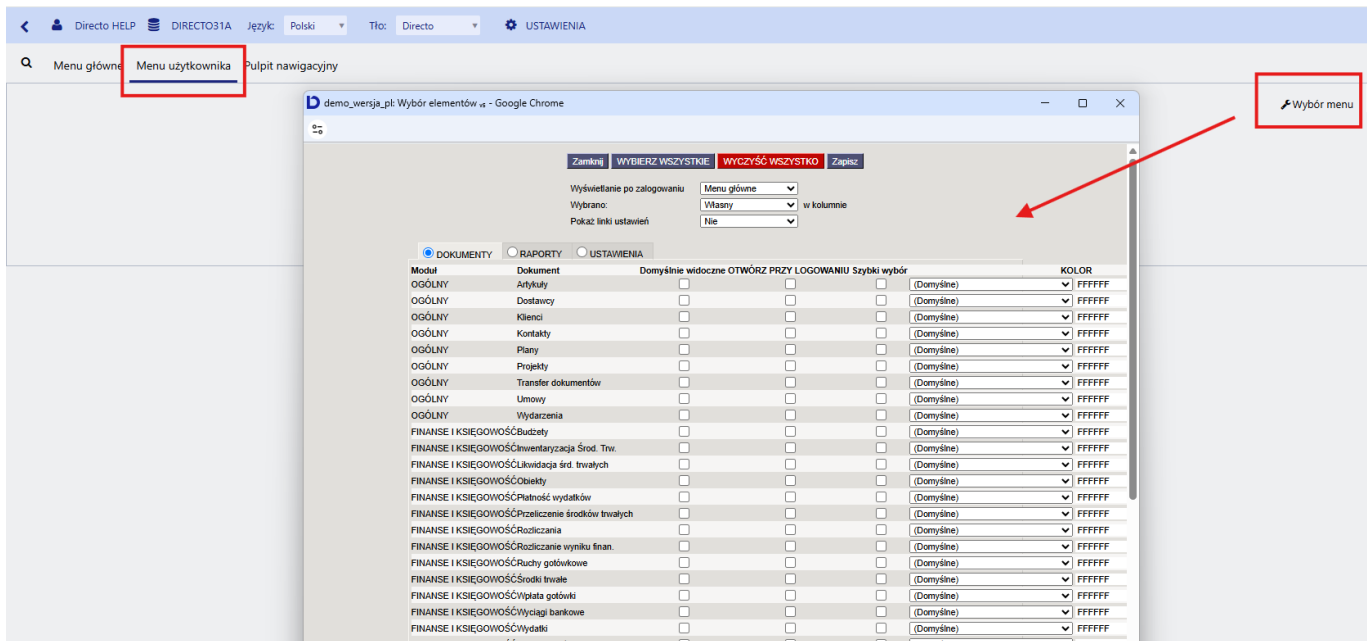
Directo HELP DIRECTO31A Język: Polski Tło: Directo USTAWIENIA

Menu główne Menu użytkownika Pulpit nawigacyjny

Wybór menu

demo_wersja_pl: Wybór elementów - Google Chrome

Zamknij WYBIERZ WSZYSTKIE WYCZYŚĆ WSZYSTKO Zapisz

Wyświetlanie po zalogowaniu Menu główne
Wybrano: Własny w kolumnie
Pokaż linki ustawień Nie

DOKUMENTY RAPORTY USTAWIENIA

| Moduł | Dokument | Domyślnie widoczne | OTWÓRZ PRZY LOGOWANIU | Szybki wybór | | KOLOR |
|---|---|---|---|---|---|---|
| OGÓLNY | Artykuły | | | | (Domyślne) | FFFFFF |
| OGÓLNY | Dostawcy | | | | (Domyślne) | FFFFFF |
| OGÓLNY | Klienci | | | | (Domyślne) | FFFFFF |
| OGÓLNY | Kontakty | | | | (Domyślne) | FFFFFF |
| OGÓLNY | Plany | | | | (Domyślne) | FFFFFF |
| OGÓLNY | Projekty | | | | (Domyślne) | FFFFFF |
| OGÓLNY | Transfer dokumentów | | | | (Domyślne) | FFFFFF |
| OGÓLNY | Umowy | | | | (Domyślne) | FFFFFF |
| OGÓLNY | Wydarzenia | | | | (Domyślne) | FFFFFF |
| FINANSE I KSIĘGOWOŚĆ | Budżety | | | | (Domyślne) | FFFFFF |
| FINANSE I KSIĘGOWOŚĆ | Inwentaryzacja Środ. Trw. | | | | (Domyślne) | FFFFFF |
| FINANSE I KSIĘGOWOŚĆ | Likwidacja śrd. trwałych | | | | (Domyślne) | FFFFFF |
| FINANSE I KSIĘGOWOŚĆ | Obiekty | | | | (Domyślne) | FFFFFF |
| FINANSE I KSIĘGOWOŚĆ | Płatność wydatków | | | | (Domyślne) | FFFFFF |
| FINANSE I KSIĘGOWOŚĆ | Przeliczenie środków trwałych | | | | (Domyślne) | FFFFFF |
| FINANSE I KSIĘGOWOŚĆ | Rozliczania | | | | (Domyślne) | FFFFFF |
| FINANSE I KSIĘGOWOŚĆ | Rozliczanie wyniku finan. | | | | (Domyślne) | FFFFFF |
| FINANSE I KSIĘGOWOŚĆ | Ruchy gotówkowe | | | | (Domyślne) | FFFFFF |
| FINANSE I KSIĘGOWOŚĆ | Środki trwałe | | | | (Domyślne) | FFFFFF |
| FINANSE I KSIĘGOWOŚĆ | Wpłata gotówki | | | | (Domyślne) | FFFFFF |
| FINANSE I KSIĘGOWOŚĆ | Wyciągi bankowe | | | | (Domyślne) | FFFFFF |
| FINANSE I KSIĘGOWOŚĆ | Wydatki | | | | (Domyślne) | FFFFFF |